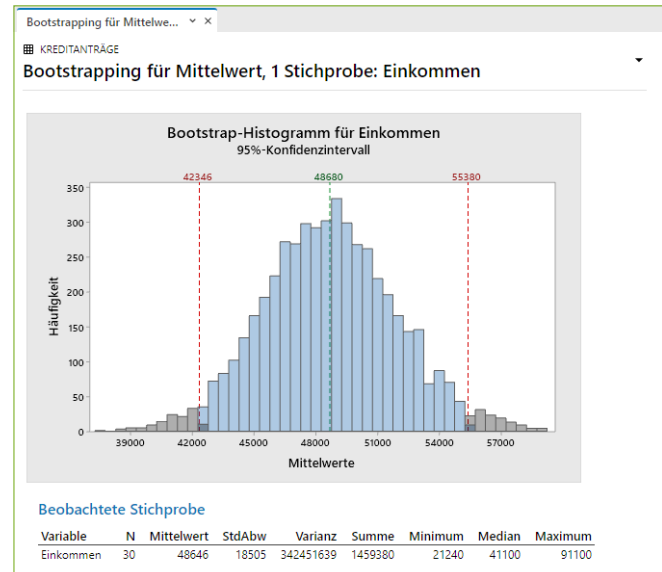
Bootstrapping für Mittelwe... ✕

KREDITANTRÄGE

Bootstrapping für Mittelwert, 1 Stichprobe: Einkommen

Bootstrap-Histogramm für Einkommen
95%-Konfidenzintervall

42346 48680 55380

Häufigkeit

350
300
250
200
150
100
50
0

39000 42000 45000 48000 51000 54000 57000

Mittelwerte

Beobachtete Stichprobe

| Variable | N | Mittelwert | StdAbw | Varianz | Summe | Minimum | Median | Maximum |
|---|---|---|---|---|---|---|---|---|
| Einkommen | 30 | 48646 | 18505 | 342451639 | 1459380 | 21240 | 41100 | 91100 |